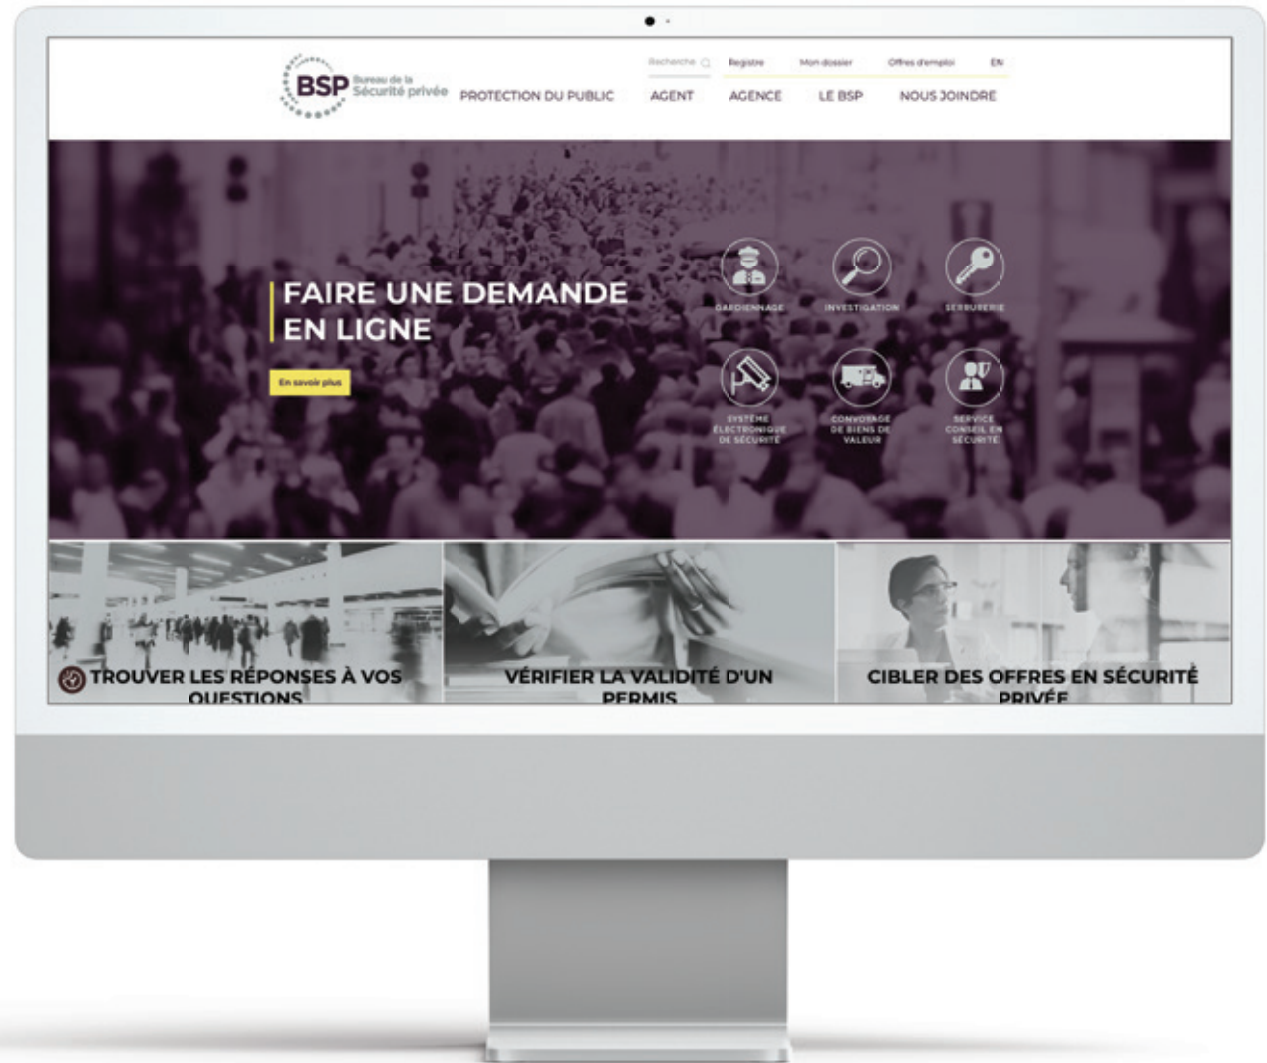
BSP Bureau de la Sécurité privée

Recherche Registre Mon dossier Offres d'emploi EN

PROTECTION DU PUBLIC AGENT AGENCE LE BSP NOUS JOINDRE

FAIRE UNE DEMANDE EN LIGNE

En savoir plus

GARDIENNAGE

INVESTIGATION

SERRURERIE

SYSTÈME ÉLECTRONIQUE DE SÉCURITÉ

CONVOYAGE DE BIENS DE VALEUR

SERVICE CONSEIL EN SÉCURITÉ

TROUVER LES RÉPONSES À VOS QUESTIONS

VÉRIFIER LA VALIDITÉ D'UN PERMIS

CIBLER DES OFFRES EN SÉCURITÉ PRIVÉE